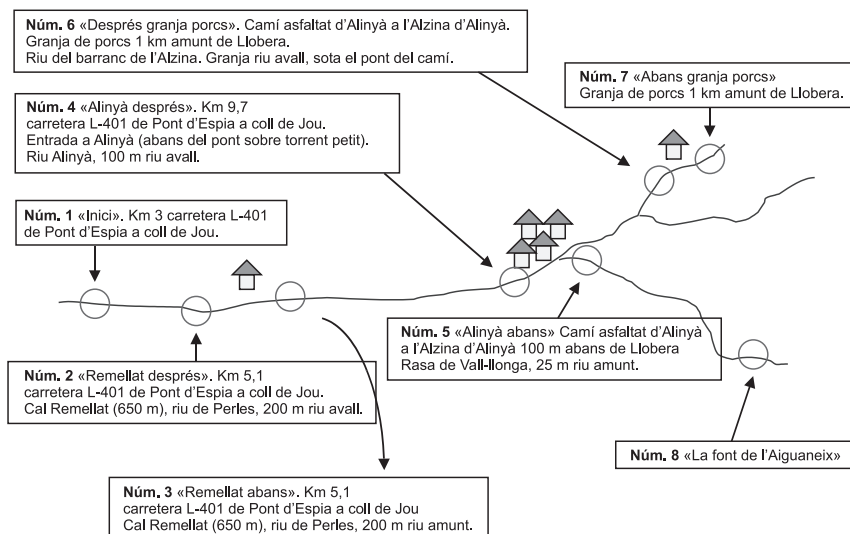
**Núm. 6** «Després granja porcs». Camí asfaltat d'Alinyà a l'Alzina d'Alinyà. Granja de porcs 1 km amunt de Llobera. Riu del barranc de l'Alzina. Granja riu avall, sota el pont del camí.

**Núm. 7** «Abans granja porcs» Granja de porcs 1 km amunt de Llobera.

**Núm. 4** «Alinyà després». Km 9,7 carretera L-401 de Pont d'Espia a coll de Jou. Entrada a Alinyà (abans del pont sobre torrent petit). Riu Alinyà, 100 m riu avall.

**Núm. 1** «Inici». Km 3 carretera L-401 de Pont d'Espia a coll de Jou.

**Núm. 5** «Alinyà abans» Camí asfaltat d'Alinyà a l'Alzina d'Alinyà 100 m abans de Llobera Rasa de Vall-llonga, 25 m riu amunt.

**Núm. 2** «Remellat després». Km 5,1 carretera L-401 de Pont d'Espia a coll de Jou. Cal Remellat (650 m), riu de Perles, 200 m riu avall.

**Núm. 8** «La font de l'Aiguaneix»

**Núm. 3** «Remellat abans». Km 5,1 carretera L-401 de Pont d'Espia a coll de Jou Cal Remellat (650 m), riu de Perles, 200 m riu amunt.